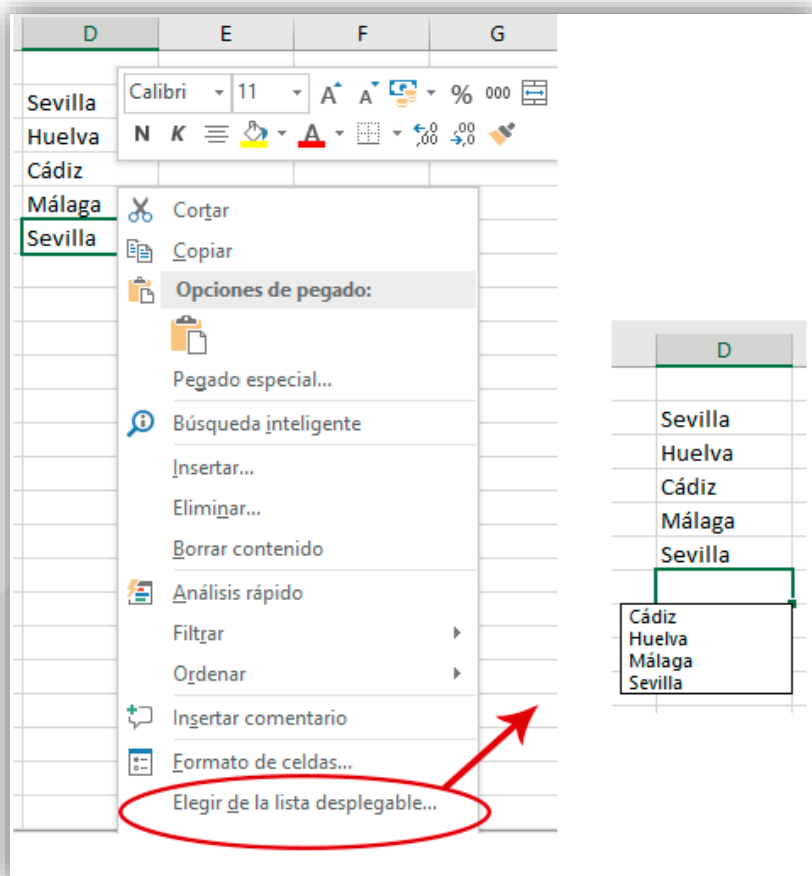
D
E
F
G

Sevilla
Huelva
Cádiz
Málaga
Sevilla

Calibri 11 A A % 000
N K A A

Cortar
Copiar
Opciones de pegado:
Pegado especial...
Búsqueda inteligente
Insertar...
Eliminar...
Borrar contenido
Análisis rápido
Filtrar
Ordenar
Insertar comentario
Formato de celdas...
Elegir de la lista desplegable...

D
Sevilla
Huelva
Cádiz
Málaga
Sevilla

Cádiz
Huelva
Málaga
Sevilla